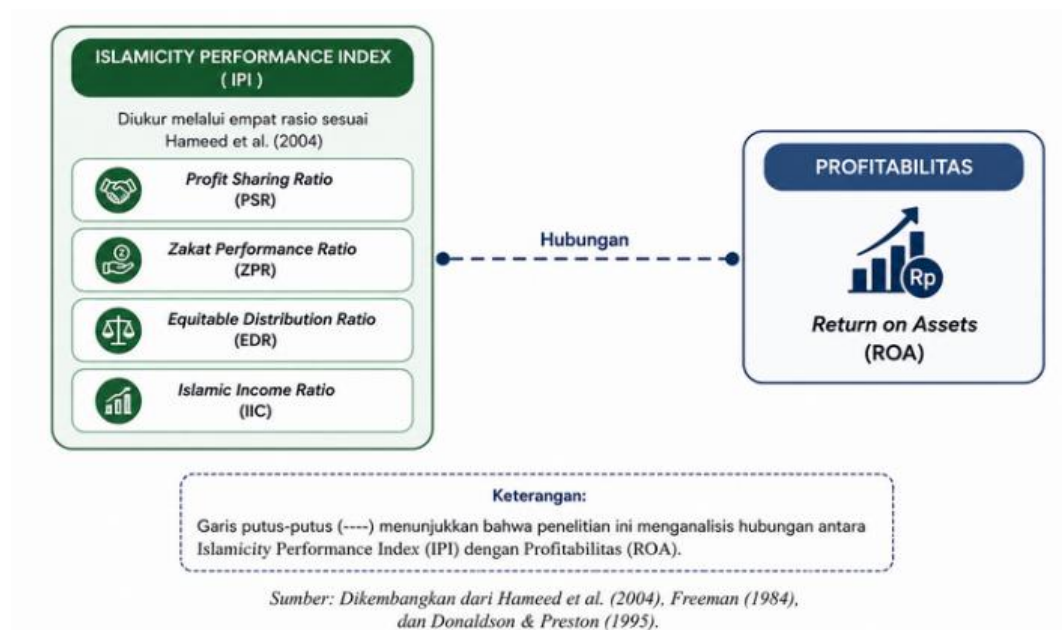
ISLAMICITY PERFORMANCE INDEX
( IPI )

Diukur melalui empat rasio sesuai Hameed et al. (2004)

*Profit Sharing Ratio*
(PSR)

*Zakat Performance Ratio*
(ZPR)

*Equitable Distribution Ratio*
(EDR)

*Islamic Income Ratio*
(IIC)

Hubungan

PROFITABILITAS

Rp

*Return on Assets*
(ROA)

Keterangan:
Garis putus-putus (----) menunjukkan bahwa penelitian ini menganalisis hubungan antara Islamicity Performance Index (IPI) dengan Profitabilitas (ROA).

*Sumber: Dikembangkan dari Hameed et al. (2004), Freeman (1984), dan Donaldson & Preston (1995).*